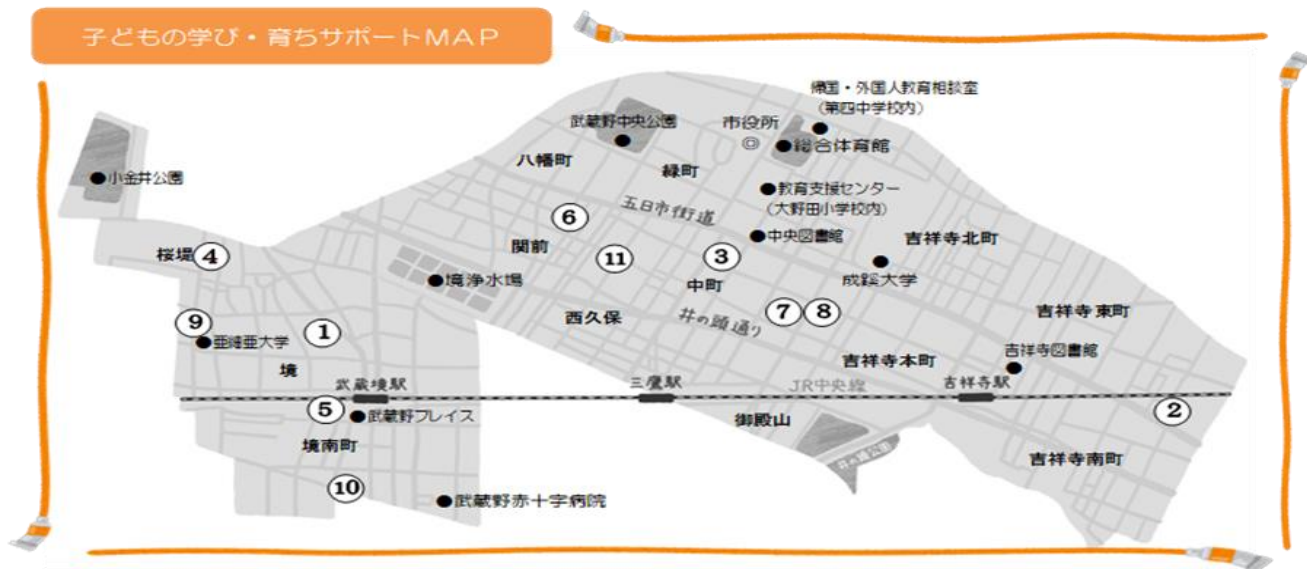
子どもの学び・育ちサポートMAP

帰国・外国人教育相談室
(第四中学校内)

武蔵野中央公園

市役所

総合体育館

八幡町

緑町

小金井公園

教育支援センター
(大野田小学校内)

6

五日市街道

中央図書館

吉祥寺北町

関前

11

3

桜堤 4

境浄水場

中町

成蹊大学

9

1

西久保

7 8

吉祥寺東町

亜細亜大学

井の頭通り

吉祥寺本町

吉祥寺図書館

境

武蔵境駅

三鷹駅

JR中央線

吉祥寺駅

5

武蔵野プレイス

2

御殿山

境南町

井の頭公園

吉祥寺南町

10

武蔵野赤十字病院